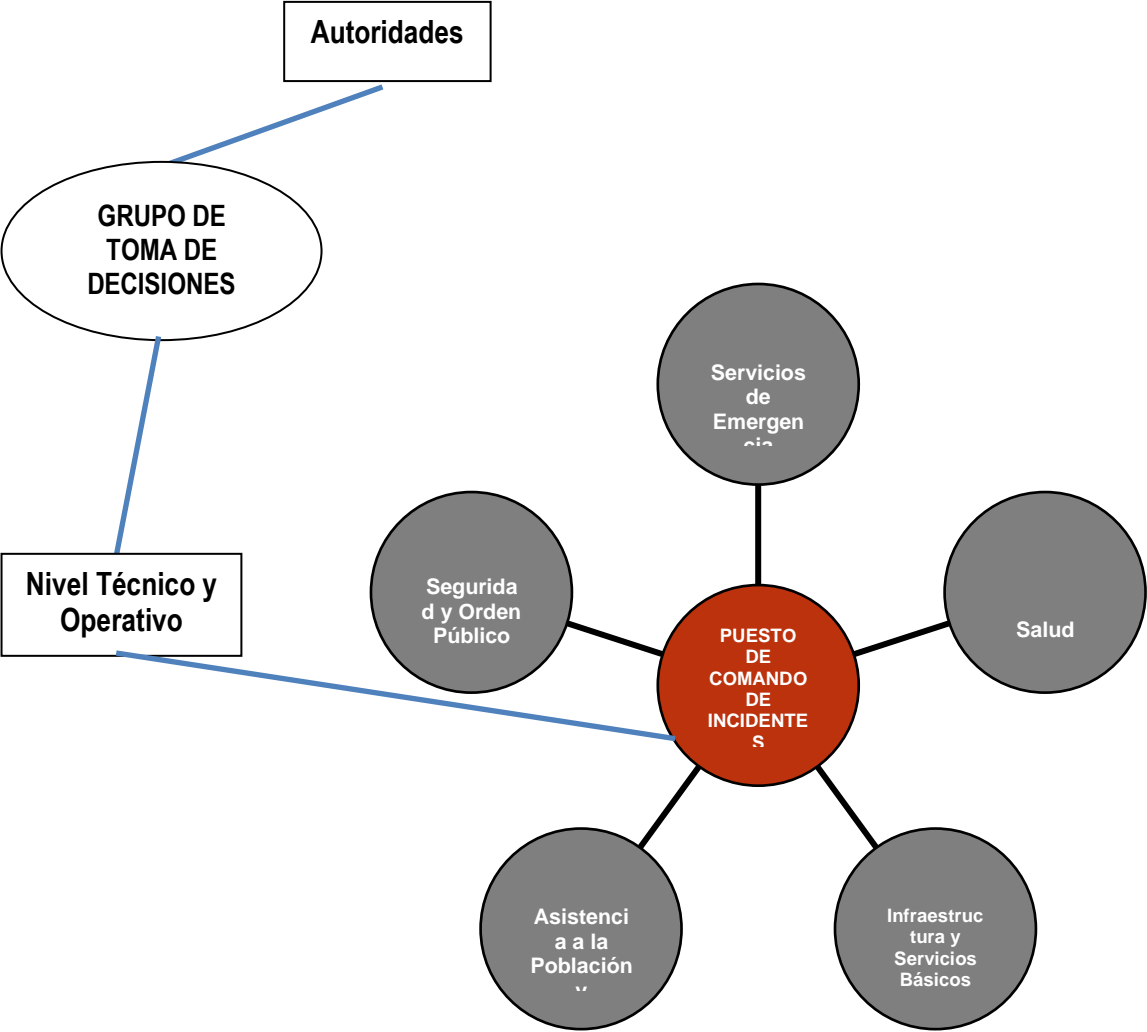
Autoridades

GRUPO DE TOMA DE DECISIONES

Nivel Técnico y Operativo

Servicios de Emergen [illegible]

Segurida d y Orden Público

PUESTO DE COMANDO DE INCIDENTE S

Salud

Asistenci a a la Población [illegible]

Infraestruc tura y Servicios Básicos